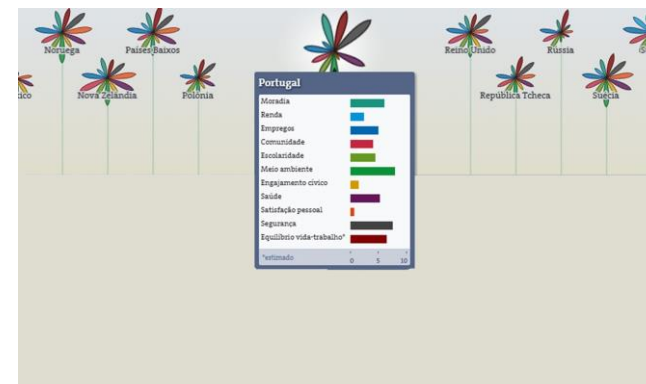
Noruega
Países Baixos
Reino Unido
Rússia
ico
Nova Zelândia
Polônia
República Tcheca
Suécia

Portugal

| | |
|---|---|
| Moradia | |
| Renda | |
| Empregos | |
| Comunidade | |
| Escolaridade | |
| Meio ambiente | |
| Engajamento cívico | |
| Saúde | |
| Satisfação pessoal | |
| Segurança | |
| Equilíbrio vida-trabalho* | |

*estimado
0 5 10